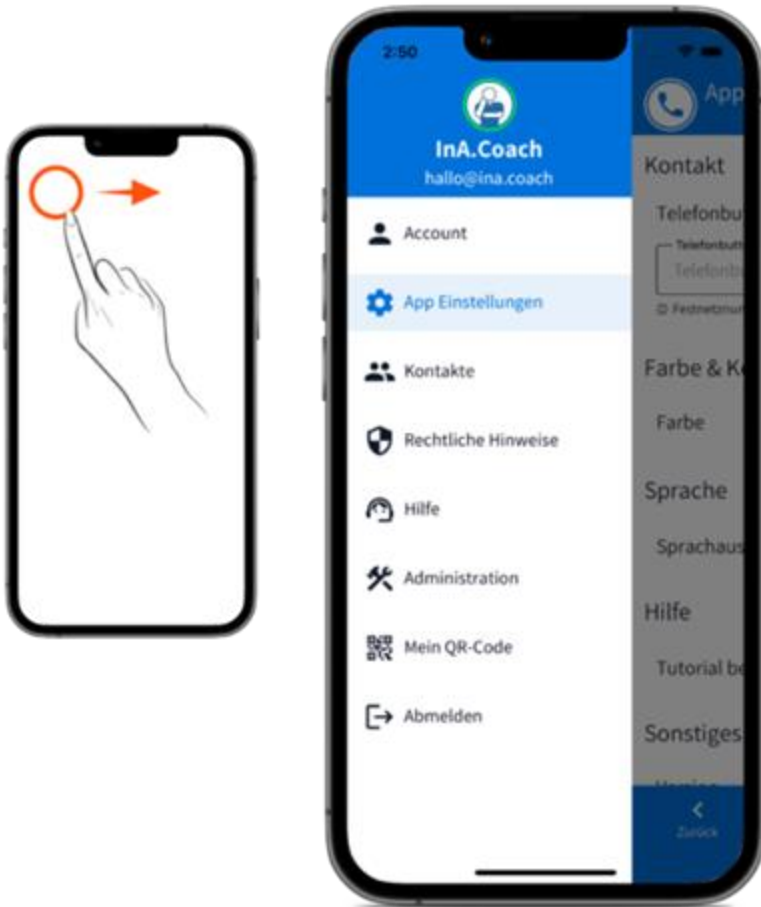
2:50

InA.Coach
hallo@ina.coach

Account

App Einstellungen

Kontakte

Rechtliche Hinweise

Hilfe

Administration

Mein QR-Code

Abmelden

App

Kontakt

Telefonbu

Telefonbu

Telefonb

Festnetznu

Farbe & K

Farbe

Sprache

Sprachaus

Hilfe

Tutorial be

Sonstiges

Zurück